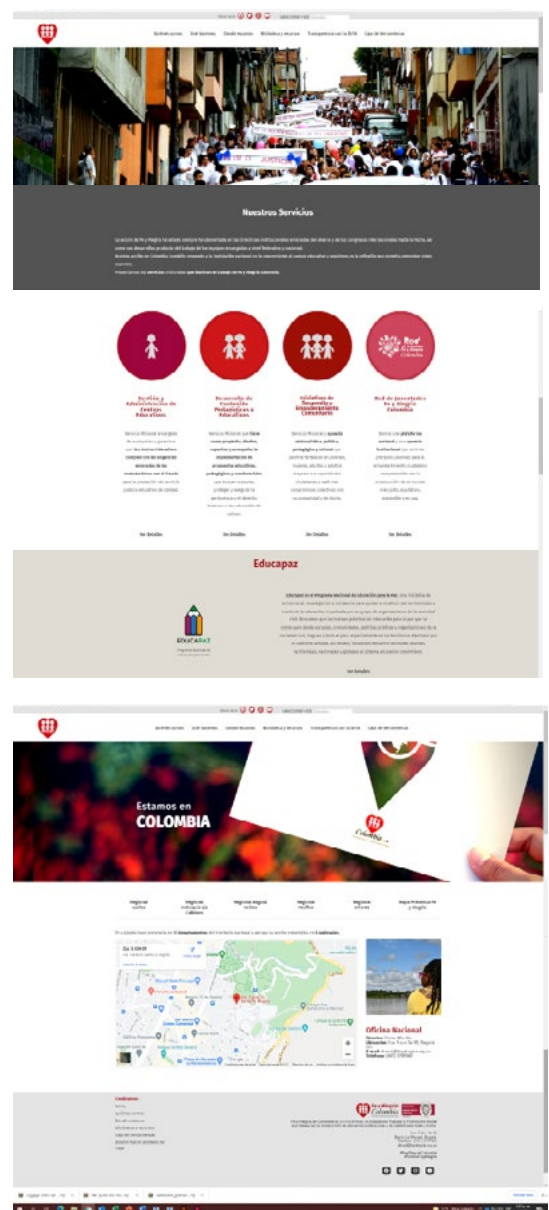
Quiénes somos   Qué hacemos   Dónde estamos   Biblioteca y recursos   Transparencia con la DIAN   Caja de herramientas

Nuestros Servicios

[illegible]

Gestión y Administración de Centros Educativos

Desarrollo de Contenidos Pedagógicos a Educadores

Iniciativas de Desarrollo y Empoderamiento Comunitario

Red de Juventudes Fe y Alegría Colombia

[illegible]

Ver Detalles   Ver Detalles   Ver Detalles   Ver Detalles

Educapaz

EDUCAPAZ

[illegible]

Ver Detalles

Quiénes somos   Qué hacemos   Dónde estamos   Biblioteca y recursos   Transparencia con la DIAN   Caja de herramientas

Estamos en
COLOMBIA

Fe y Alegría Colombia

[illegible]

Oficina Nacional

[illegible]

Fe y Alegría Colombia

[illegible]